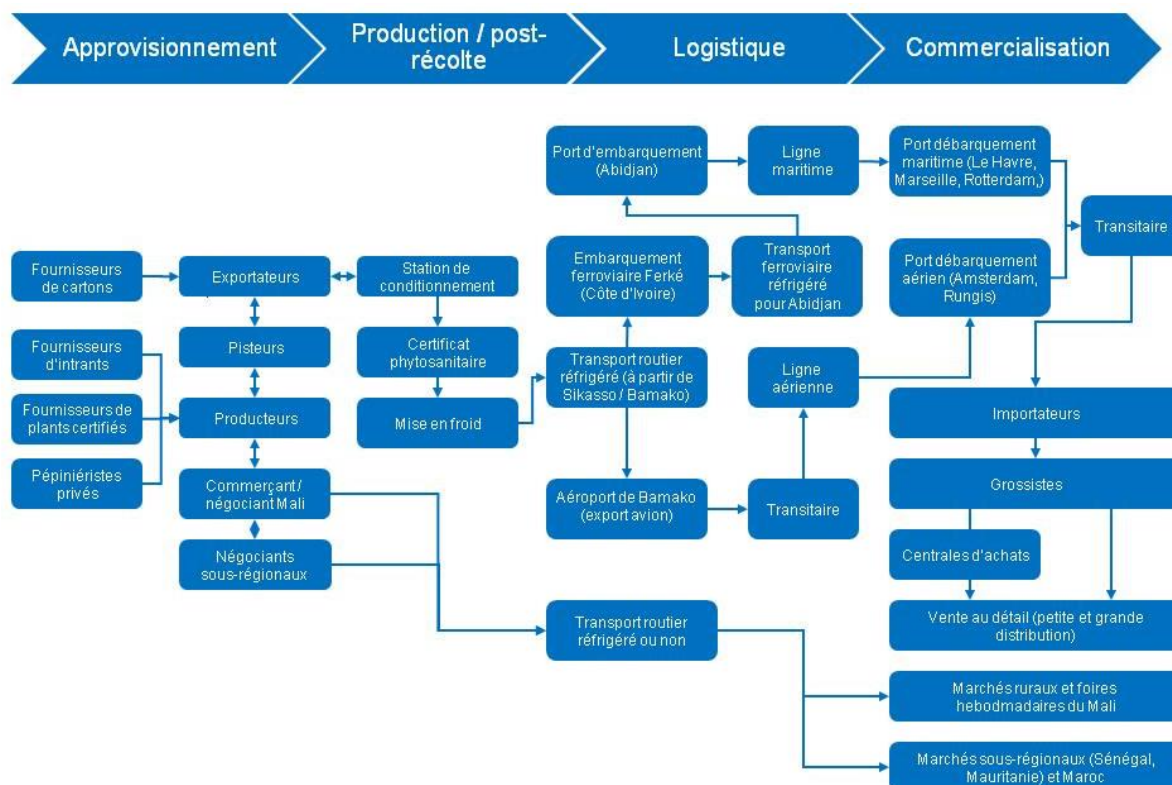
Approvisionnement

Production / post-récolte

Logistique

Commercialisation

Fournisseurs de cartons

Fournisseurs d'intrants

Fournisseurs de plants certifiés

Pépiniéristes privés

Exportateurs

Pisteurs

Producteurs

Commerçant / négociant Mali

Négociants sous-régionaux

Station de conditionnement

Certificat phytosanitaire

Mise en froid

Port d'embarquement (Abidjan)

Embarquement ferroviaire Ferké (Côte d'Ivoire)

Transport routier réfrigéré (à partir de Sikasso / Bamako)

Aéroport de Bamako (export avion)

Transport routier réfrigéré ou non

Ligne maritime

Transport ferroviaire réfrigéré pour Abidjan

Ligne aérienne

Transitaire

Port débarquement maritime (Le Havre, Marseille, Rotterdam,)

Port débarquement aérien (Amsterdam, Rungis)

Transitaire

Importateurs

Grossistes

Centrales d'achats

Vente au détail (petite et grande distribution)

Marchés ruraux et foires hebodmadaires du Mali

Marchés sous-régionaux (Sénégal, Mauritanie) et Maroc